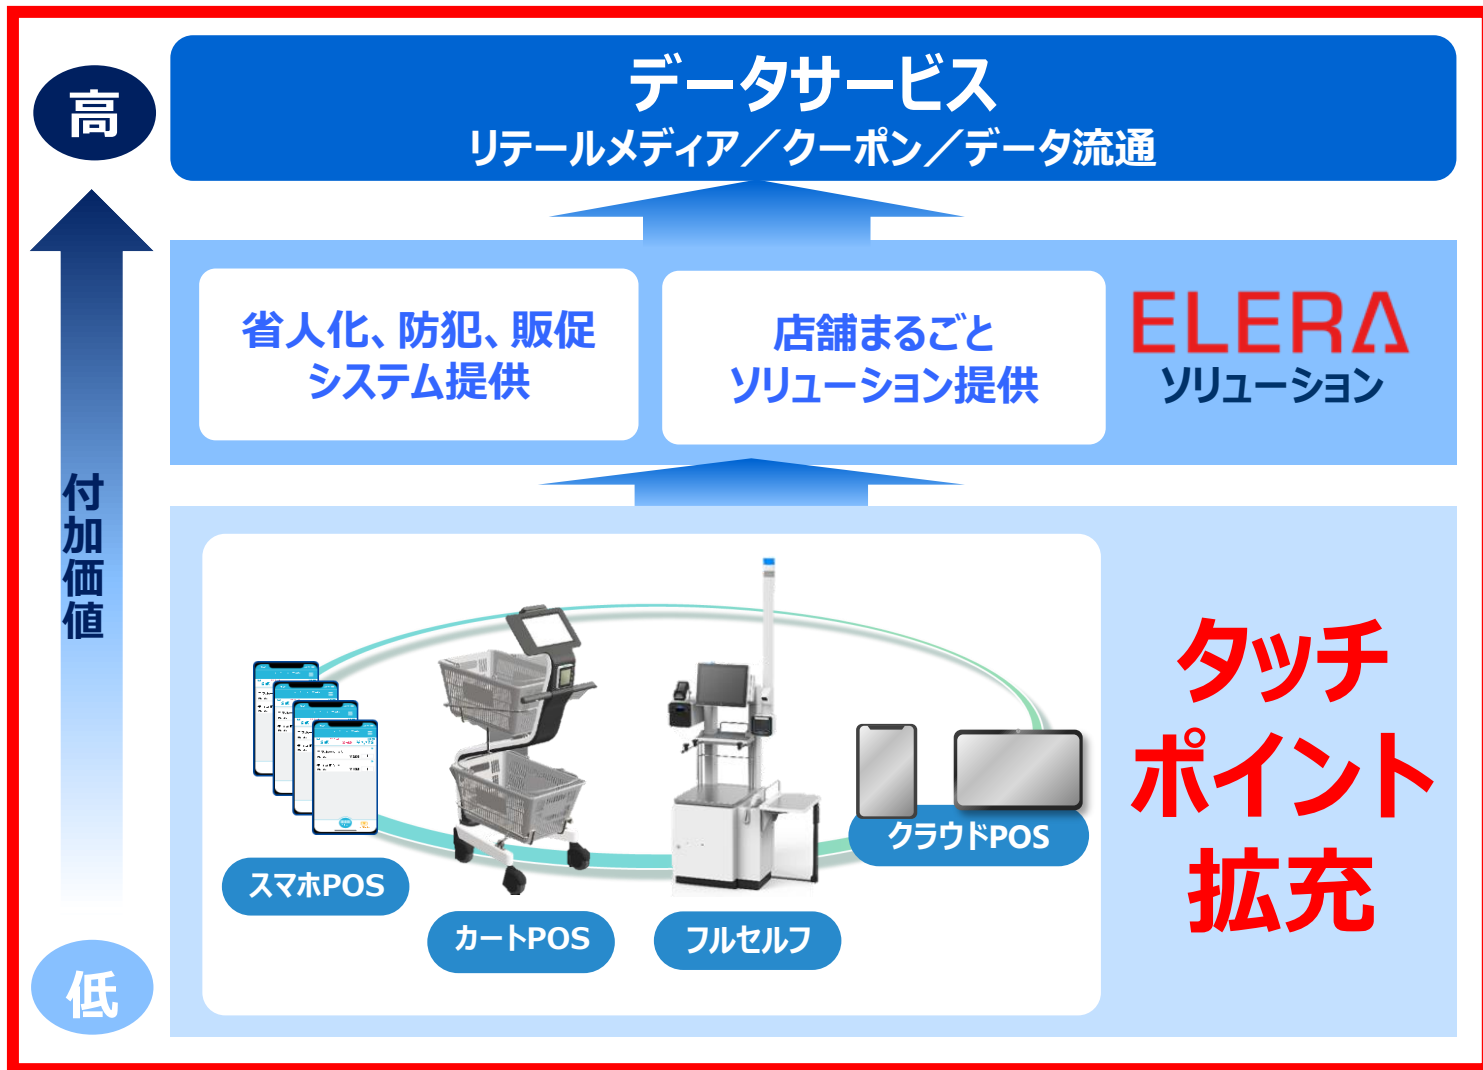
高

データサービス
リテールメディア／クーポン／データ流通

省人化、防犯、販促
システム提供

店舗まるごと
ソリューション提供

ELERA
ソリューション

付加価値

タッチ
ポイント
拡充

スマホPOS

カートPOS

フルセルフ

クラウドPOS

低